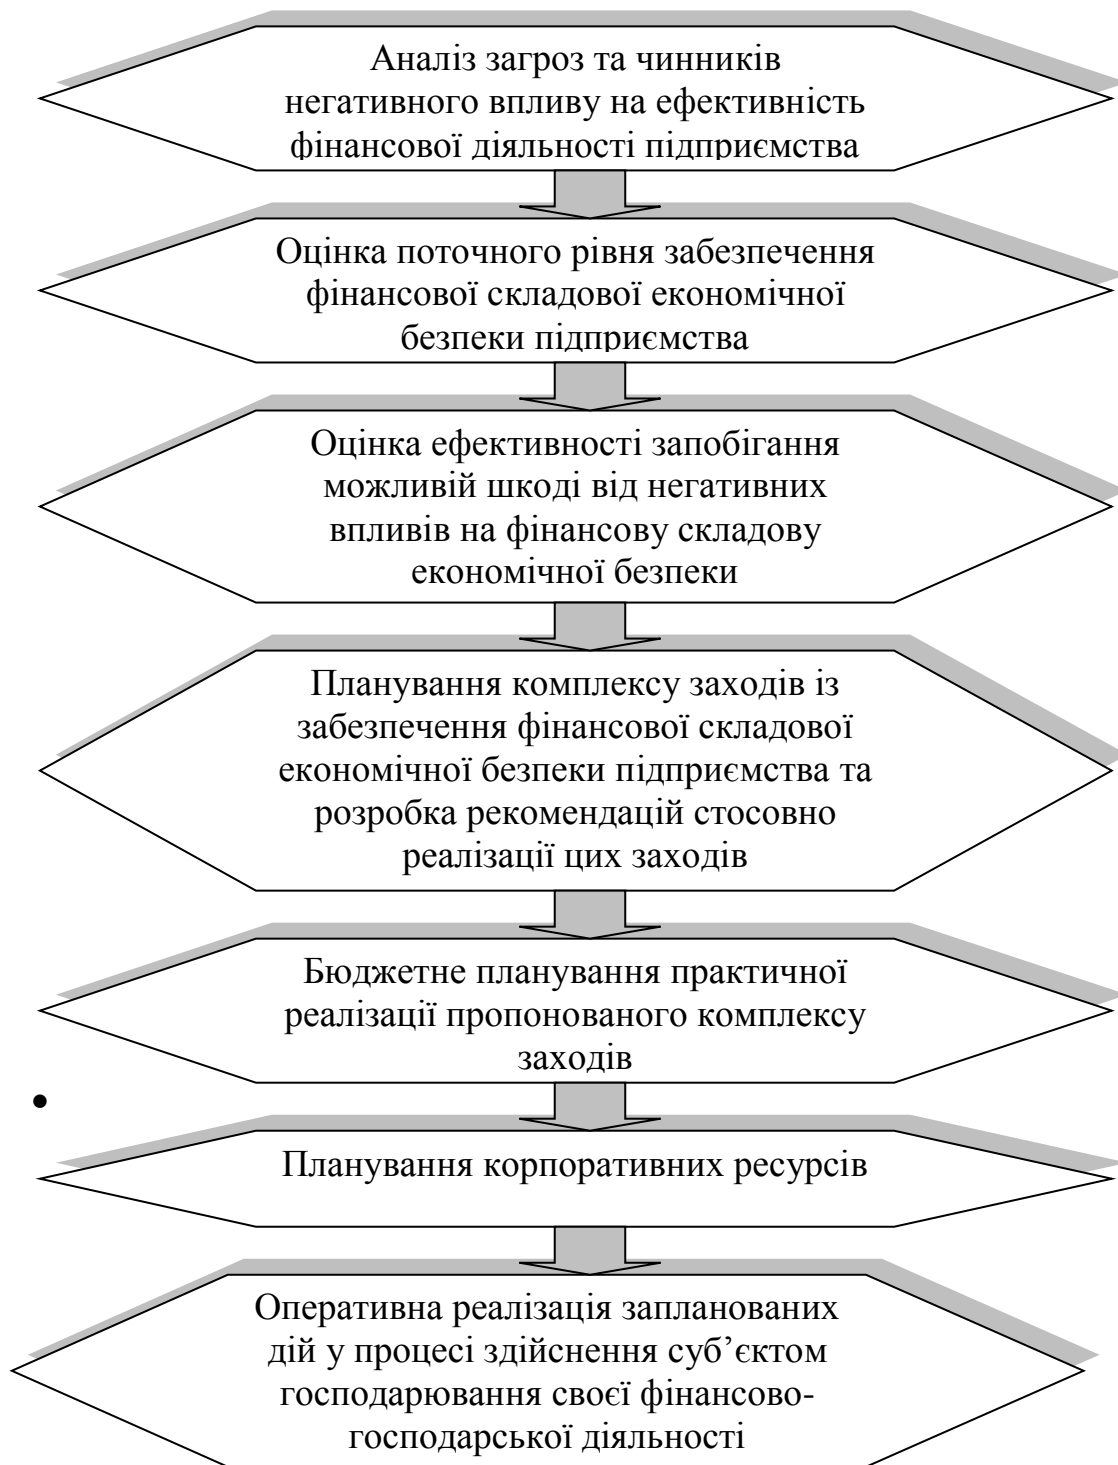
Аналіз загроз та чинників негативного впливу на ефективність фінансової діяльності підприємства

Оцінка поточного рівня забезпечення фінансової складової економічної безпеки підприємства

Оцінка ефективності запобігання можливій шкоді від негативних впливів на фінансову складову економічної безпеки

Планування комплексу заходів із забезпечення фінансової складової економічної безпеки підприємства та розробка рекомендацій стосовно реалізації цих заходів

Бюджетне планування практичної реалізації пропонованого комплексу заходів

Планування корпоративних ресурсів

Оперативна реалізація запланованих дій у процесі здійснення суб’єктом господарювання своєї фінансово-господарської діяльності